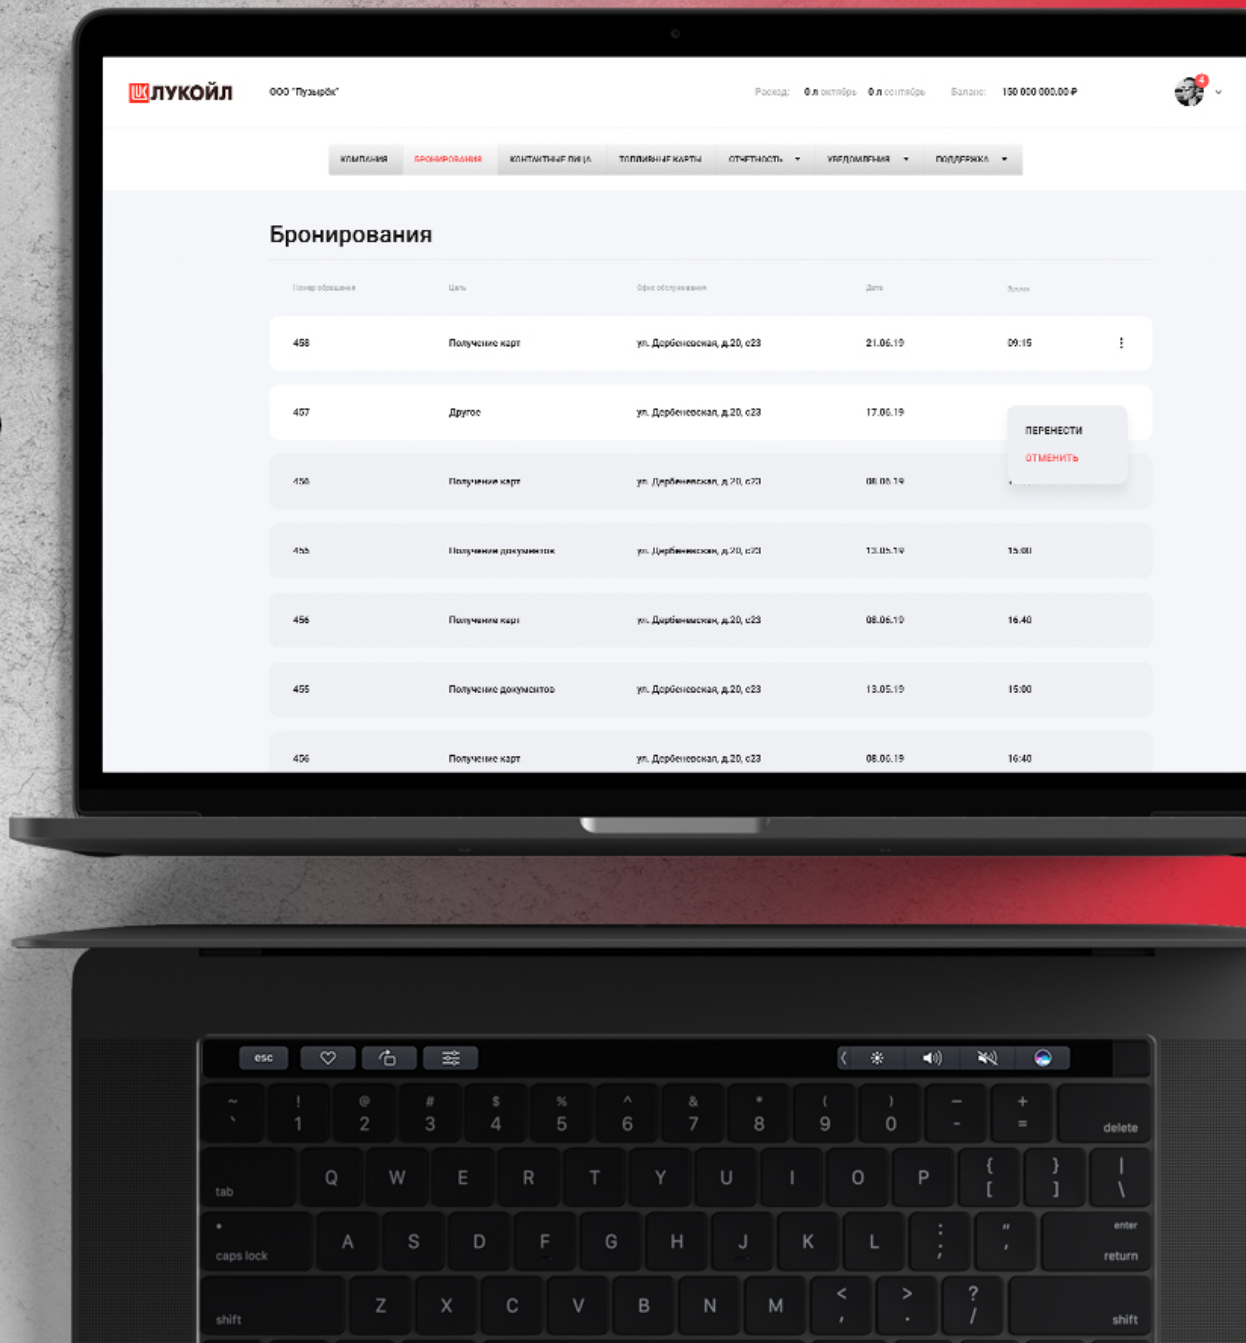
ЛУКОЙЛ ООО "Пузырёк"

Расход: 0 л октябрь 0 л сентябрь Баланс: 150 000 000.00 ₽

4

КОМПАНИЯ БРОНИРОВАНИЯ КОНТАКТНЫЕ ЛИЦА ТОПЛИВНЫЕ КАРТЫ ОТЧЕТНОСТЬ УВЕДОМЛЕНИЯ ПОДДЕРЖКА

Бронирования

| Номер обращения | Цель | Офис обслуживания | Дата | Время |
|---|---|---|---|---|
| 458 | Получение карт | ул. Дербеневская, д.20, с23 | 21.06.19 | 09:15 |
| 457 | Другое | ул. Дербеневская, д.20, с23 | 17.06.19 | |
| 456 | Получение карт | ул. Дербеневская, д.20, с23 | 08.06.19 | |
| 455 | Получение документов | ул. Дербеневская, д.20, с23 | 13.05.19 | 15:00 |
| 456 | Получение карт | ул. Дербеневская, д.20, с23 | 08.06.19 | 16:40 |
| 455 | Получение документов | ул. Дербеневская, д.20, с23 | 13.05.19 | 15:00 |
| 456 | Получение карт | ул. Дербеневская, д.20, с23 | 08.06.19 | 16:40 |

ПЕРЕНЕСТИ
ОТМЕНИТЬ

esc

~ ` ! 1 @ 2 # 3 $ 4 % 5 ^ 6 & 7 * 8 ( 9 ) 0 — - + = delete
tab Q W E R T Y U I O P { [ } ] | \
caps lock A S D F G H J K L : ; " ' enter return
shift Z X C V B N M < , > . ? / shift